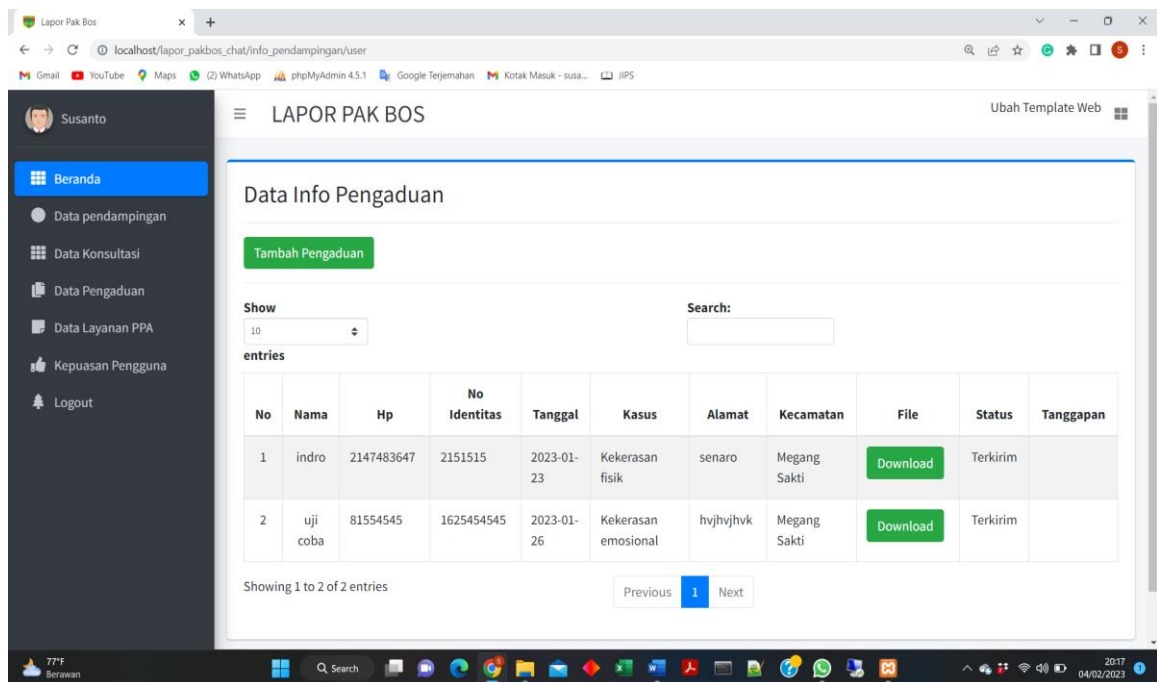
Lapor Pak Bos

localhost/lapor_pakbos_chat/info_pendampingan/user

Gmail YouTube Maps (2) WhatsApp phpMyAdmin 4.5.1 Google Terjemahan Kotak Masuk - susa... JIPS

Susanto

Beranda
Data pendampingan
Data Konsultasi
Data Pengaduan
Data Layanan PPA
Kepuasan Pengguna
Logout

LAPOR PAK BOS

Ubah Template Web

Data Info Pengaduan

Tambah Pengaduan

Show 10 entries

Search:

| No | Nama | Hp | No Identitas | Tanggal | Kasus | Alamat | Kecamatan | File | Status | Tanggapan |
|---|---|---|---|---|---|---|---|---|---|---|
| 1 | indro | 2147483647 | 2151515 | 2023-01-23 | Kekerasan fisik | senaro | Megang Sakti | Download | Terkirim | |
| 2 | uji coba | 81554545 | 1625454545 | 2023-01-26 | Kekerasan emosional | hvjhvjhvk | Megang Sakti | Download | Terkirim | |

Showing 1 to 2 of 2 entries

Previous 1 Next

77°F Berawan

Search

20:17 04/02/2023